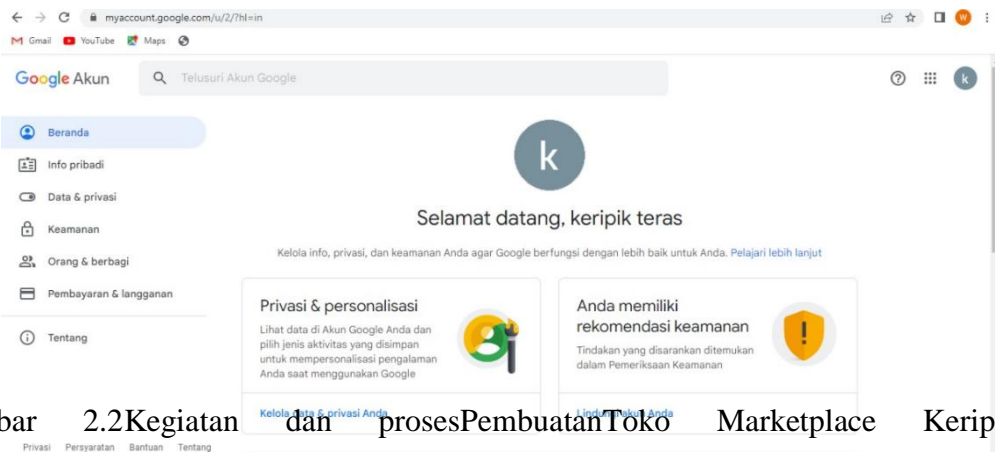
myaccount.google.com/u/2/?hl=in

Gmail YouTube Maps

Google Akun

Telusuri Akun Google

k

Beranda

Info pribadi

Data & privasi

Keamanan

Orang & berbagi

Pembayaran & langganan

Tentang

k

Selamat datang, keripik teras

Kelola info, privasi, dan keamanan Anda agar Google berfungsi dengan lebih baik untuk Anda. Pelajari lebih lanjut

Privasi & personalisasi

Lihat data di Akun Google Anda dan pilih jenis aktivitas yang disimpan untuk mempersonalisasi pengalaman Anda saat menggunakan Google

Kelola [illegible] & privasi Anda

Anda memiliki rekomendasi keamanan

Tindakan yang disarankan ditemukan dalam Pemeriksaan Keamanan

Lindu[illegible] Anda

bar 2.2Kegiatan dan prosesPembuatanToko Marketplace Kerip

Privasi Persyaratan Bantuan Tentang